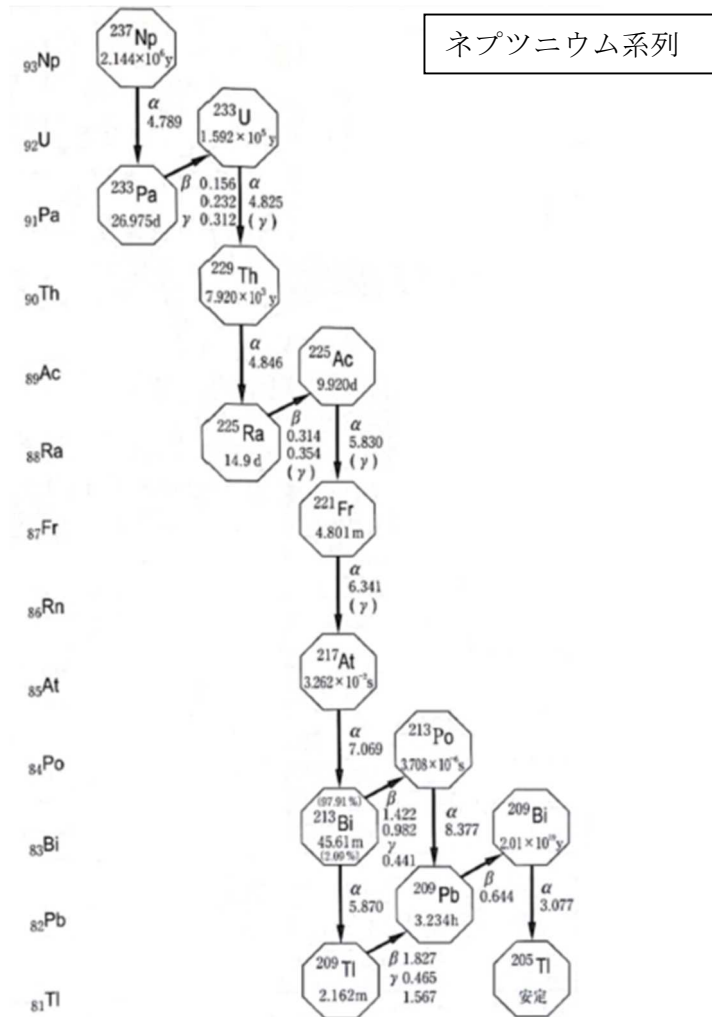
ネプツニウム系列

$_{93}Np$

$^{237}Np$
$2.144\times10^6 y$

$\alpha$
4.789

$_{92}U$

$^{233}U$
$1.592\times10^5 y$

$_{91}Pa$

$^{233}Pa$
26.975d

$\beta$ 0.156
0.232
$\gamma$ 0.312

$\alpha$
4.825
($\gamma$)

$_{90}Th$

$^{229}Th$
$7.920\times10^3 y$

$\alpha$
4.846

$_{89}Ac$

$^{225}Ac$
9.920d

$_{88}Ra$

$^{225}Ra$
14.9 d

$\beta$
0.314
0.354
($\gamma$)

$\alpha$
5.830
($\gamma$)

$_{87}Fr$

$^{221}Fr$
4.801m

$\alpha$
6.341
($\gamma$)

$_{86}Rn$

$_{85}At$

$^{217}At$
$3.262\times10^{-2} s$

$\alpha$
7.069

$_{84}Po$

$^{213}Po$
$3.708\times10^{-6} s$

$_{83}Bi$

(97.91%)
$^{213}Bi$
45.61m
(2.09%)

$\beta$
1.422
0.982
$\gamma$
0.441

$\alpha$
8.377

$^{209}Bi$
$2.01\times10^{19} y$

$_{82}Pb$

$\alpha$
5.870

$^{209}Pb$
3.234h

$\beta$
0.644

$\alpha$
3.077

$_{81}Tl$

$^{209}Tl$
2.162m

$\beta$ 1.827
$\gamma$ 0.465
1.567

$^{205}Tl$
安定